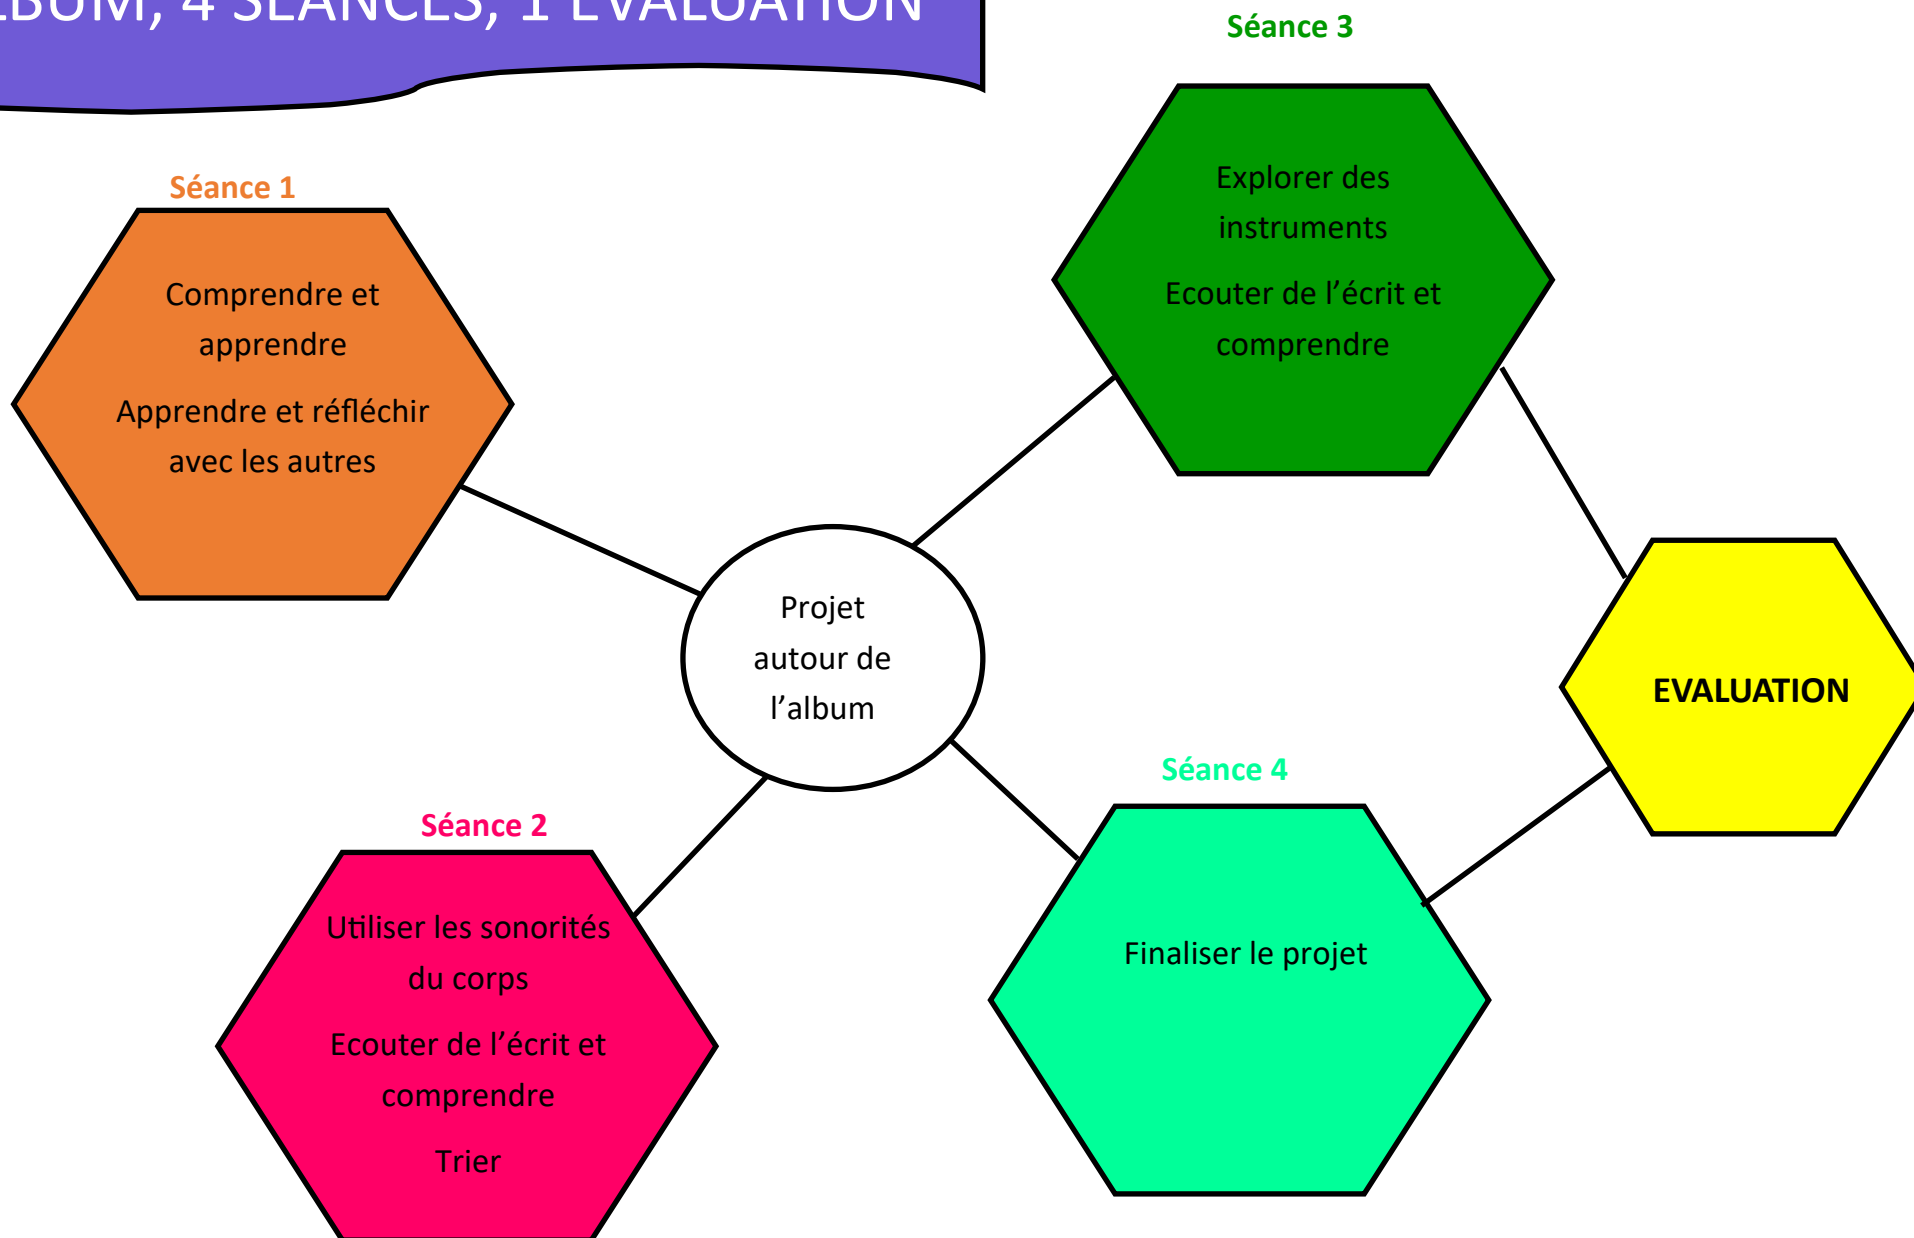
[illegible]BUM, 4 SÉANCES, 1 ÉVALUATION

Séance 3

Explorer des instruments

Ecouter de l'écrit et comprendre

Séance 1

Comprendre et apprendre

Apprendre et réfléchir avec les autres

Projet autour de l'album

EVALUATION

Séance 4

Finaliser le projet

Séance 2

Utiliser les sonorités du corps

Ecouter de l'écrit et comprendre

Trier